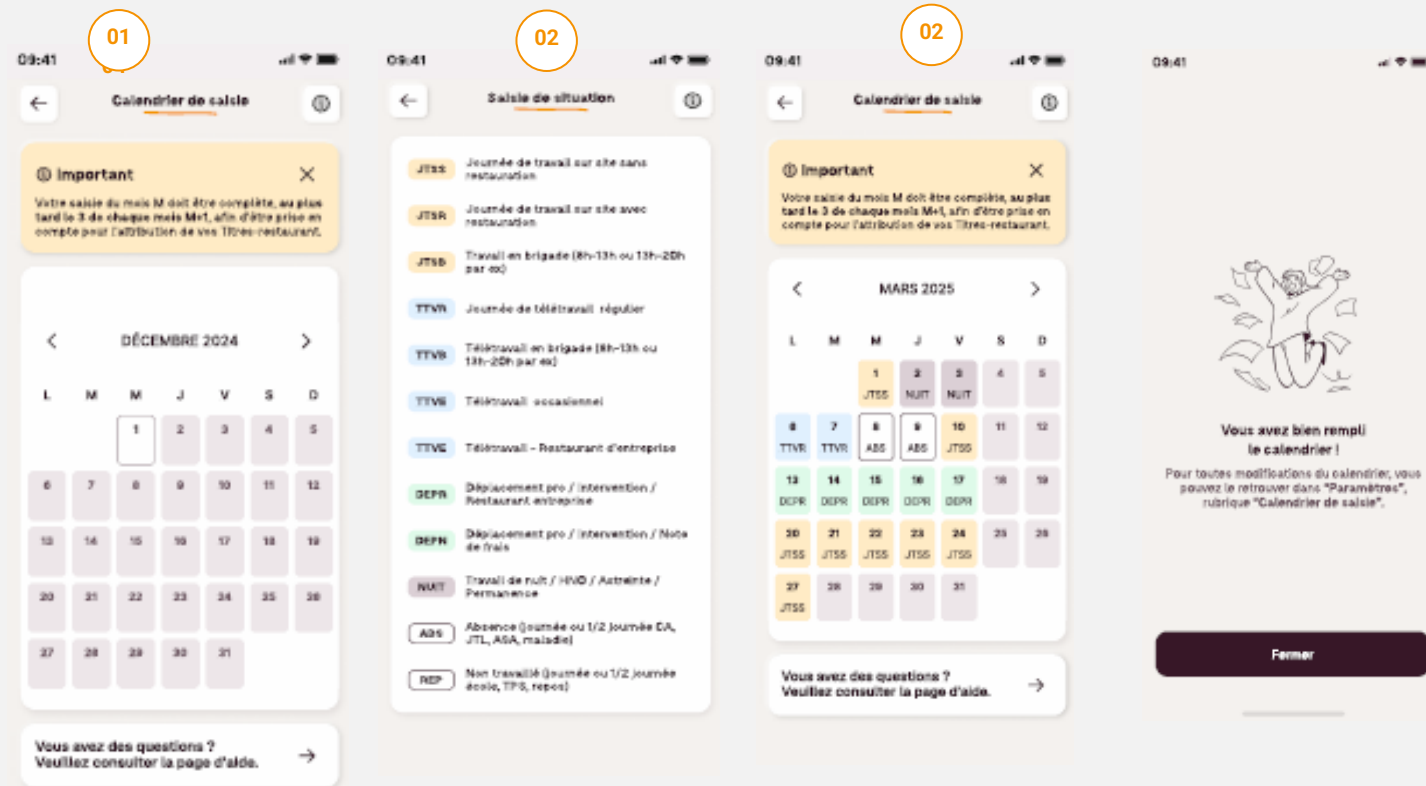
01

09:41

Calendrier de saisie

Important

Votre saisie du mois M doit être complète, au plus tard le 3 de chaque mois M+1, afin d'être prise en compte pour l'attribution de vos Titres-restaurant.

DÉCEMBRE 2024

| L | M | M | J | V | S | D |
|---|---|---|---|---|---|---|
| | | 1 | 2 | 3 | 4 | 5 |
| 6 | 7 | 8 | 9 | 10 | 11 | 12 |
| 13 | 14 | 15 | 16 | 17 | 18 | 19 |
| 20 | 21 | 22 | 23 | 24 | 25 | 26 |
| 27 | 28 | 29 | 30 | 31 | | |

Vous avez des questions ? Veuillez consulter la page d'aide.

02

09:41

Saisie de situation

JTSS Journée de travail sur site sans restauration

JTSR Journée de travail sur site avec restauration

JTSB Travail en brigade (8h-13h ou 13h-20h par ex)

TTVR Journée de télétravail régulier

TTVB Télétravail en brigade (8h-13h ou 13h-20h par ex)

TTVS Télétravail occasionnel

TTVE Télétravail - Restaurant d'entreprise

DEPR Déplacement pro / intervention / Restaurant entreprise

DEPN Déplacement pro / intervention / Note de frais

NUIT Travail de nuit / HNO / Astreinte / Permanence

ABS Absence (journée ou 1/2 journée CA, JTL, ASA, maladie)

REP Non travaillé (journée ou 1/2 journée école, TPS, repos)

02

09:41

Calendrier de saisie

Important

Votre saisie du mois M doit être complète, au plus tard le 3 de chaque mois M+1, afin d'être prise en compte pour l'attribution de vos Titres-restaurant.

MARS 2025

| L | M | M | J | V | S | D |
|---|---|---|---|---|---|---|
| | | 1 JTSS | 2 NUIT | 3 NUIT | 4 | 5 |
| 6 TTVR | 7 TTVR | 8 ABS | 9 ABS | 10 JTSS | 11 | 12 |
| 13 DEPR | 14 DEPR | 15 DEPR | 16 DEPR | 17 DEPR | 18 | 19 |
| 20 JTSS | 21 JTSS | 22 JTSS | 23 JTSS | 24 JTSS | 25 | 26 |
| 27 JTSS | 28 | 29 | 30 | 31 | | |

Vous avez des questions ? Veuillez consulter la page d'aide.

09:41

Vous avez bien rempli le calendrier !

Pour toutes modifications du calendrier, vous pouvez le retrouver dans "Paramètres", rubrique "Calendrier de saisie".

Fermer